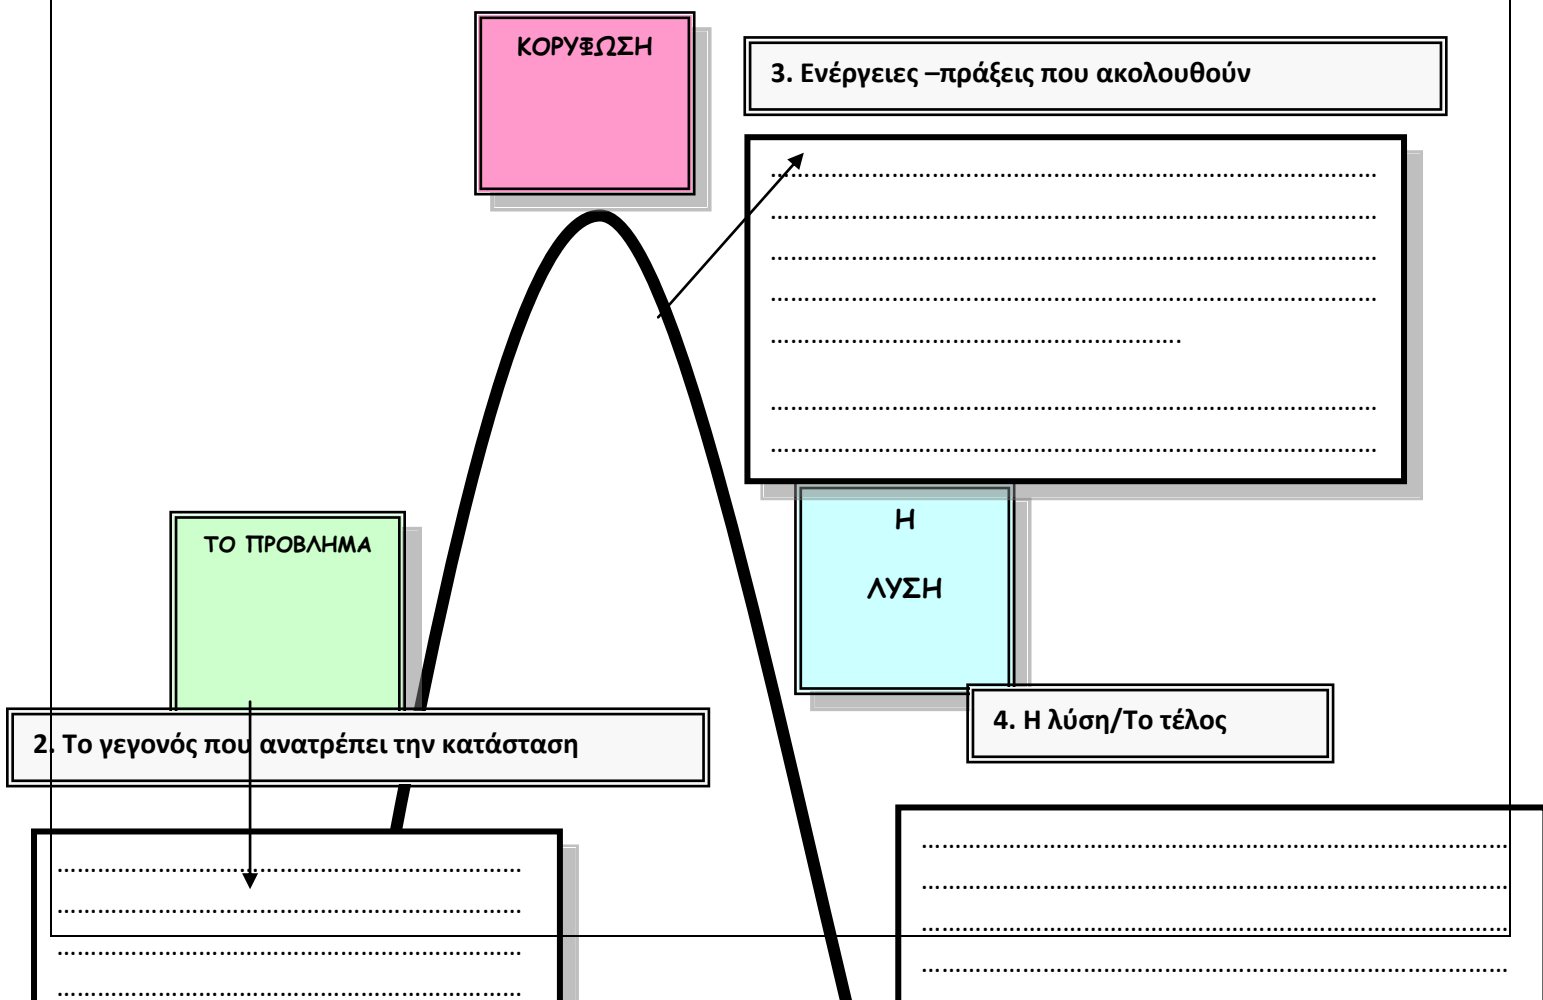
ΚΟΡΥΦΩΣΗ

3. Ενέργειες –πράξεις που ακολουθούν

……………………………………………………………………………
……………………………………………………………………………
……………………………………………………………………………
……………………………………………………………………………
……………………………………………………

……………………………………………………………………………
……………………………………………………………………………

Η

ΛΥΣΗ

ΤΟ ΠΡΟΒΛΗΜΑ

2. Το γεγονός που ανατρέπει την κατάσταση

4. Η λύση/Το τέλος

……………………………………………………………
……………………………………………………………
……………………………………………………………
……………………………………………………………

……………………………………………………………………
……………………………………………………………………
……………………………………………………………………
……………………………………………………………………